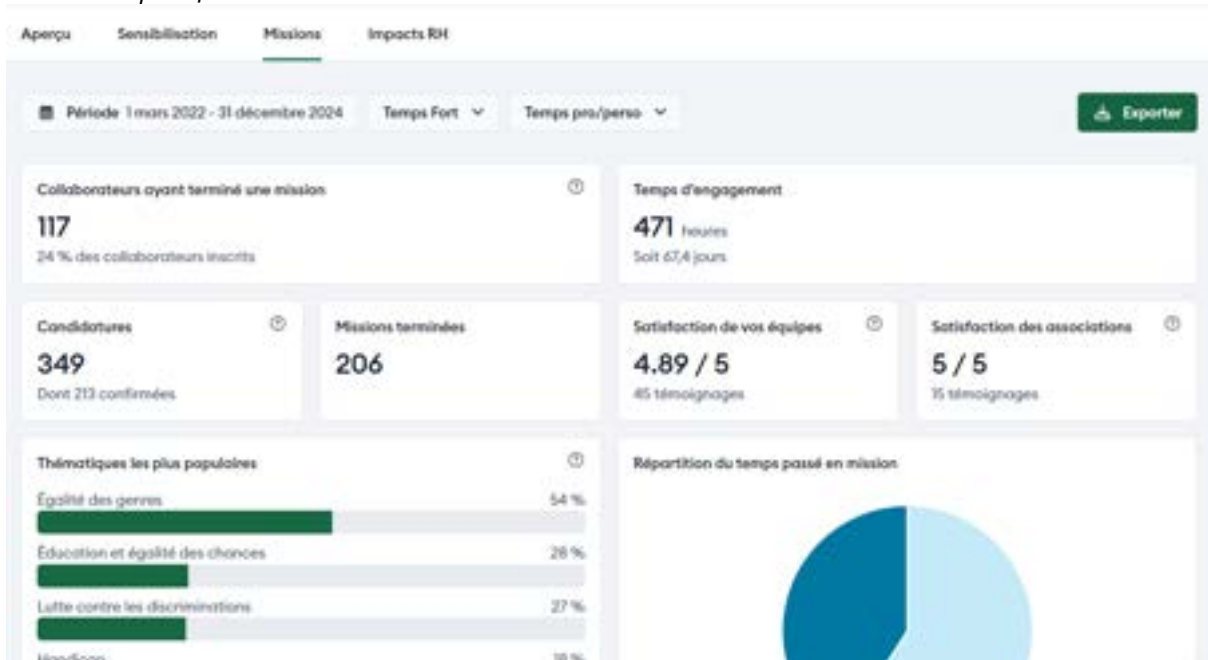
Aperçu Sensibilisation Missions Impacts RH

Période 1 mars 2022 - 31 décembre 2024 Temps Fort Temps pro/perso Exporter

Collaborateurs ayant terminé une mission
117
24 % des collaborateurs inscrits

Temps d'engagement
471 heures
Soit 67,4 jours

Candidatures
349
Dont 213 confirmées

Missions terminées
206

Satisfaction de vos équipes
4.89 / 5
45 témoignages

Satisfaction des associations
5 / 5
15 témoignages

Thématiques les plus populaires
Égalité des genres 54 %
Éducation et égalité des chances 28 %
Lutte contre les discriminations 27 %
Handicap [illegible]

Répartition du temps passé en mission